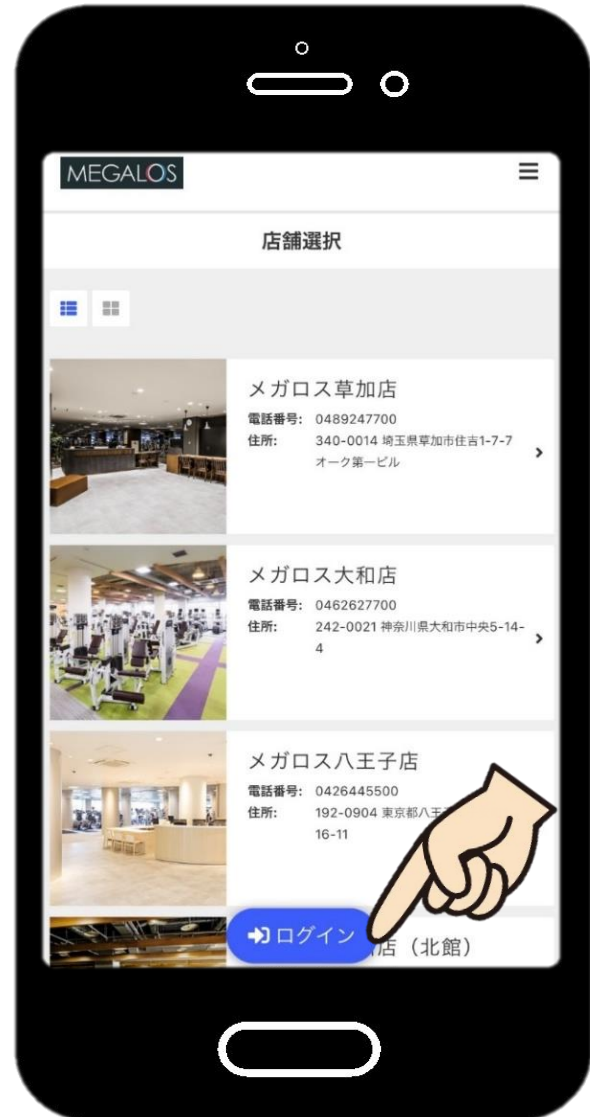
MEGALOS

店舗選択

メガロス草加店
電話番号: 0489247700
住所: 340-0014 埼玉県草加市住吉1-7-7 オーク第一ビル

メガロス大和店
電話番号: 0462627700
住所: 242-0021 神奈川県大和市中央5-14-4

メガロス八王子店
電話番号: 0426445500
住所: 192-0904 東京都八王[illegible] 16-11

ログイン
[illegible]店（北館）